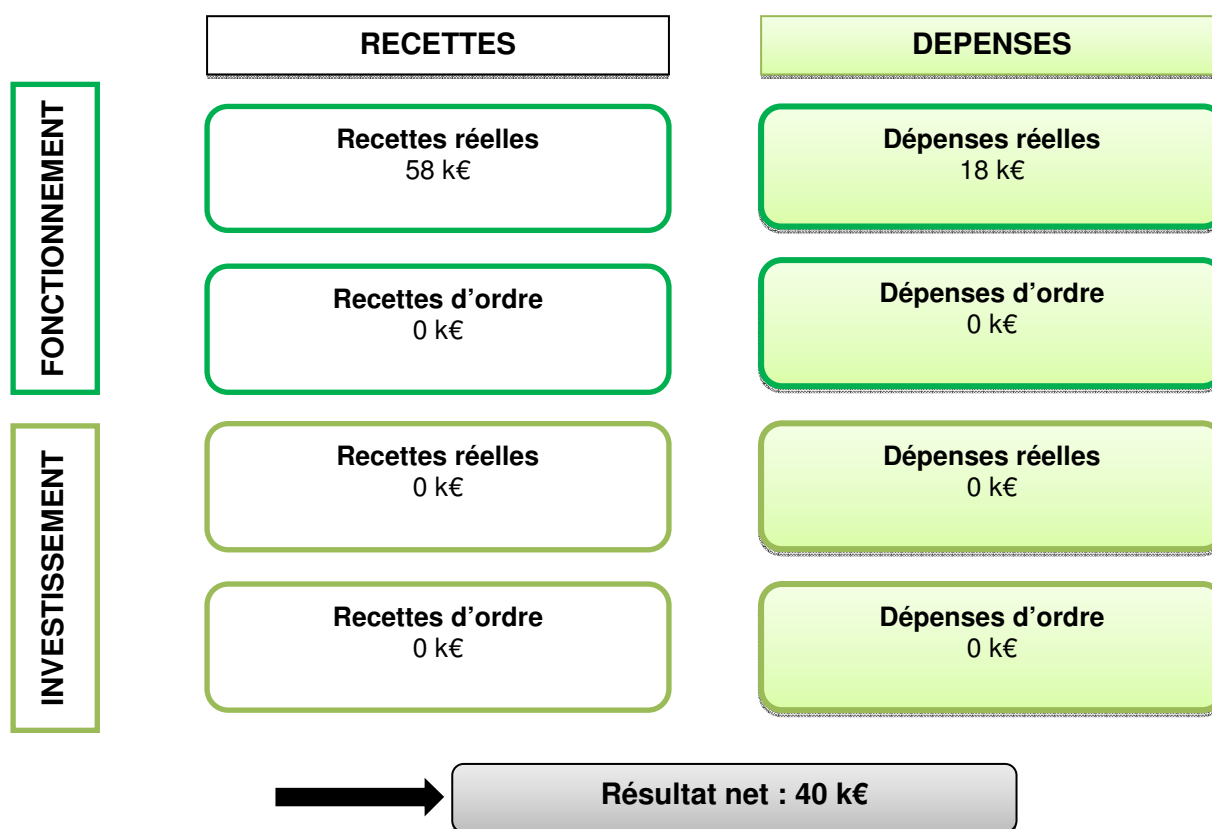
RECETTES

DEPENSES

FONCTIONNEMENT

Recettes réelles
58 k€

Dépenses réelles
18 k€

Recettes d'ordre
0 k€

Dépenses d'ordre
0 k€

INVESTISSEMENT

Recettes réelles
0 k€

Dépenses réelles
0 k€

Recettes d'ordre
0 k€

Dépenses d'ordre
0 k€

Résultat net : 40 k€